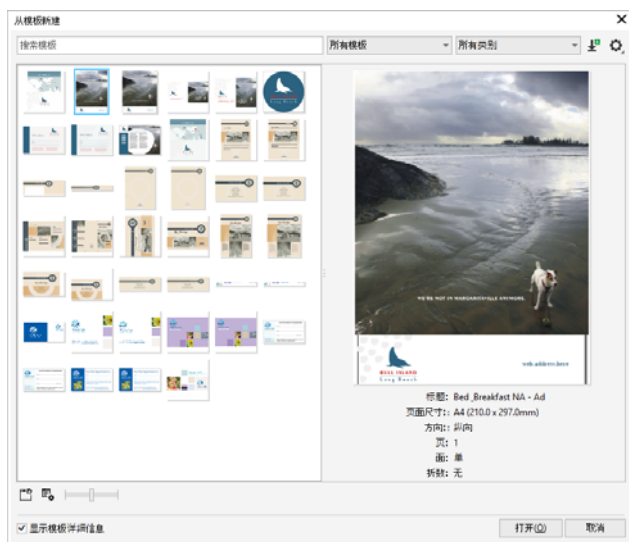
从模板新建

搜索模板

所有模板

所有类别

WE'RE NOT IN MARGARITAVILLE ANYMORE.

BELL ISLAND
Long Beach

web address here

标题: Bed_Breakfast NA - Ad
页面尺寸: A4 (210.0 x 297.0mm)
方向: 纵向
页: 1
面: 单
拆数: 无

显示模板详细信息

打开(O)

取消